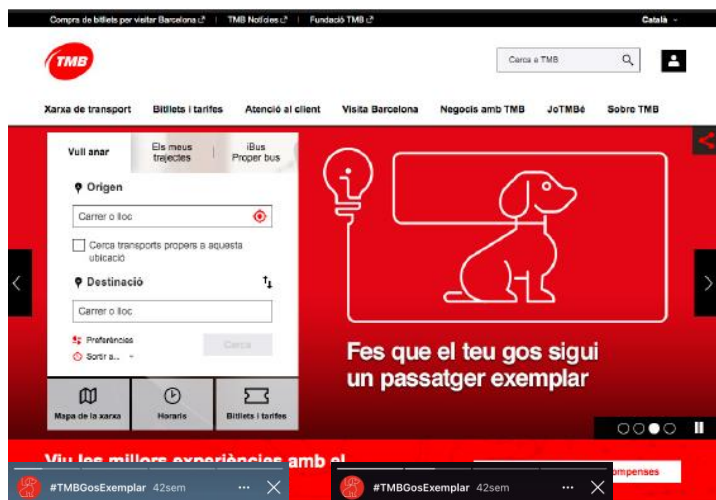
Compra de bitllets per visitar Barcelona | TMB Notícies | Fundació TMB

Català

TMB

Cerca a TMB

Xarxa de transport Bitllets i tarifes Atenció al client Visita Barcelona Negocis amb TMB JoTMBé Sobre TMB

Vull anar

Els meus trajectes

iBus Proper bus

Origen

Carrer o lloc

Cerca transports propers a aquesta ubicació

Destinació

Carrer o lloc

Preferències

Sortir a...

Cerca

Mapa de la xarxa

Horaris

Bitllets i tarifes

Fes que el teu gos sigui un passatger exemplar

Viu les millors experiències amb el

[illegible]ompenses

#TMBGosExemplar 42sem

#TMBGosExemplar 42sem